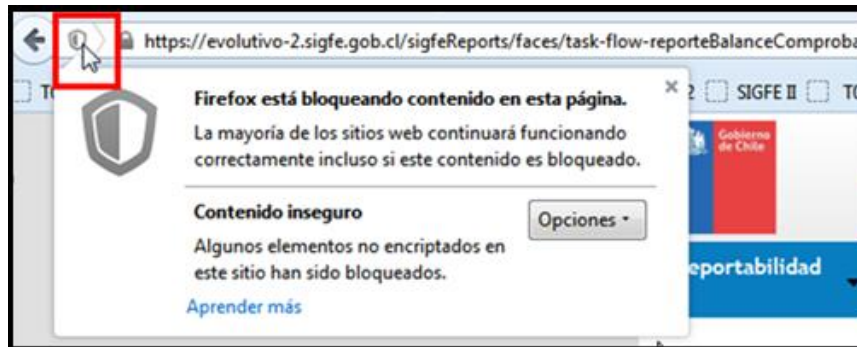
https://evolutivo-2.sigfe.gob.cl/sigfeReports/faces/task-flow-reporteBalanceComproba

TC

2 SIGFE II TC

Firefox está bloqueando contenido en esta página.

La mayoría de los sitios web continuará funcionando correctamente incluso si este contenido es bloqueado.

Contenido inseguro

Opciones

Algunos elementos no encriptados en este sitio han sido bloqueados.

Aprender más

Gobierno de Chile

eportabilidad